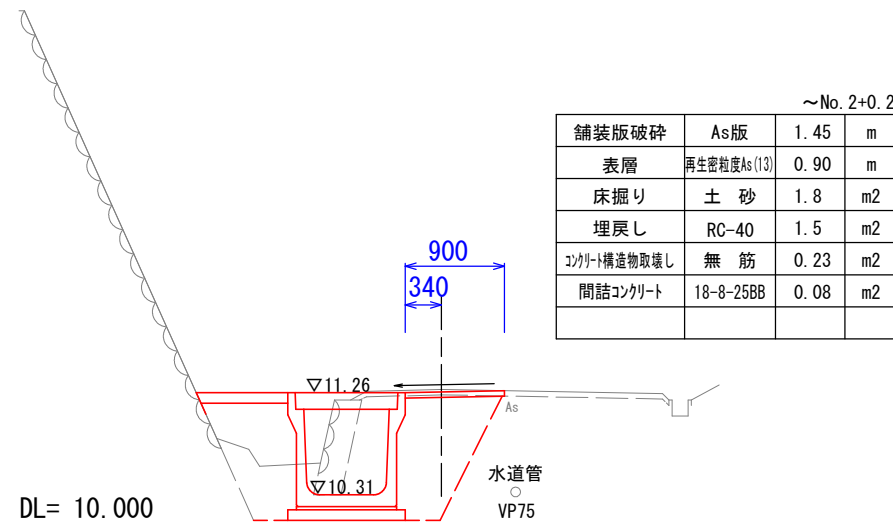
～No.2+0.2

| 舗装版破砕 | As版 | 1.45 | m |
|---|---|---|---|
| 表層 | 再生密粒度As(13) | 0.90 | m |
| 床掘り | 土　砂 | 1.8 | m2 |
| 埋戻し | RC-40 | 1.5 | m2 |
| コンクリート構造物取壊し | 無　筋 | 0.23 | m2 |
| 間詰コンクリート | 18-8-25BB | 0.08 | m2 |
| | | | |

900
340
▽11.26
As
▽10.31
水道管
VP75
DL= 10.000